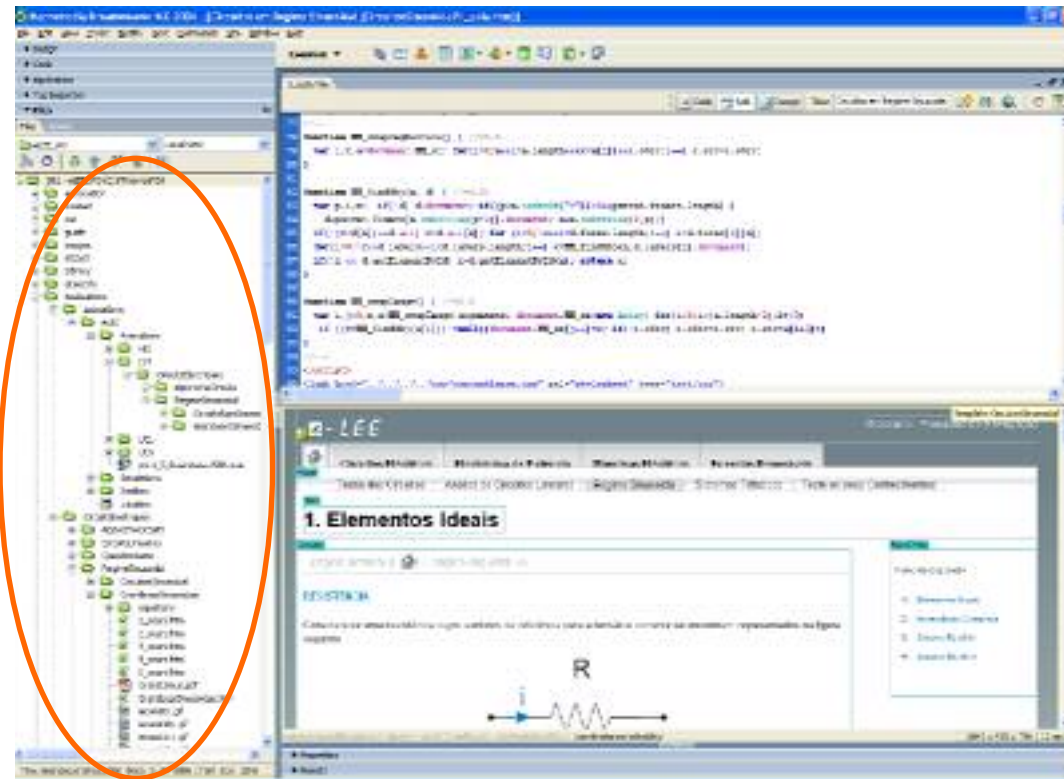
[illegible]

function MM_swapImgRestore() { //v3.0
var i,x,a=document.MM_sr; for(i=0;a&&i<a.length&&(x=a[i])&&x.oSrc;i++) x.src=x.oSrc;
}

function MM_findObj(n, d) { //v4.01
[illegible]
}

function MM_swapImage() { //v3.0
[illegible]
}

e-LEE

Circuitos Elétricos | Eletrônica de Potência | Máquinas Elétricas | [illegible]

Teoria dos Circuitos | Análise de Circuitos Lineares | Regime Senoidal | Sistemas Trifásicos | Teste os seus Conhecimentos

1. Elementos Ideais

RESISTÊNCIA

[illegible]

R

i

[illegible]